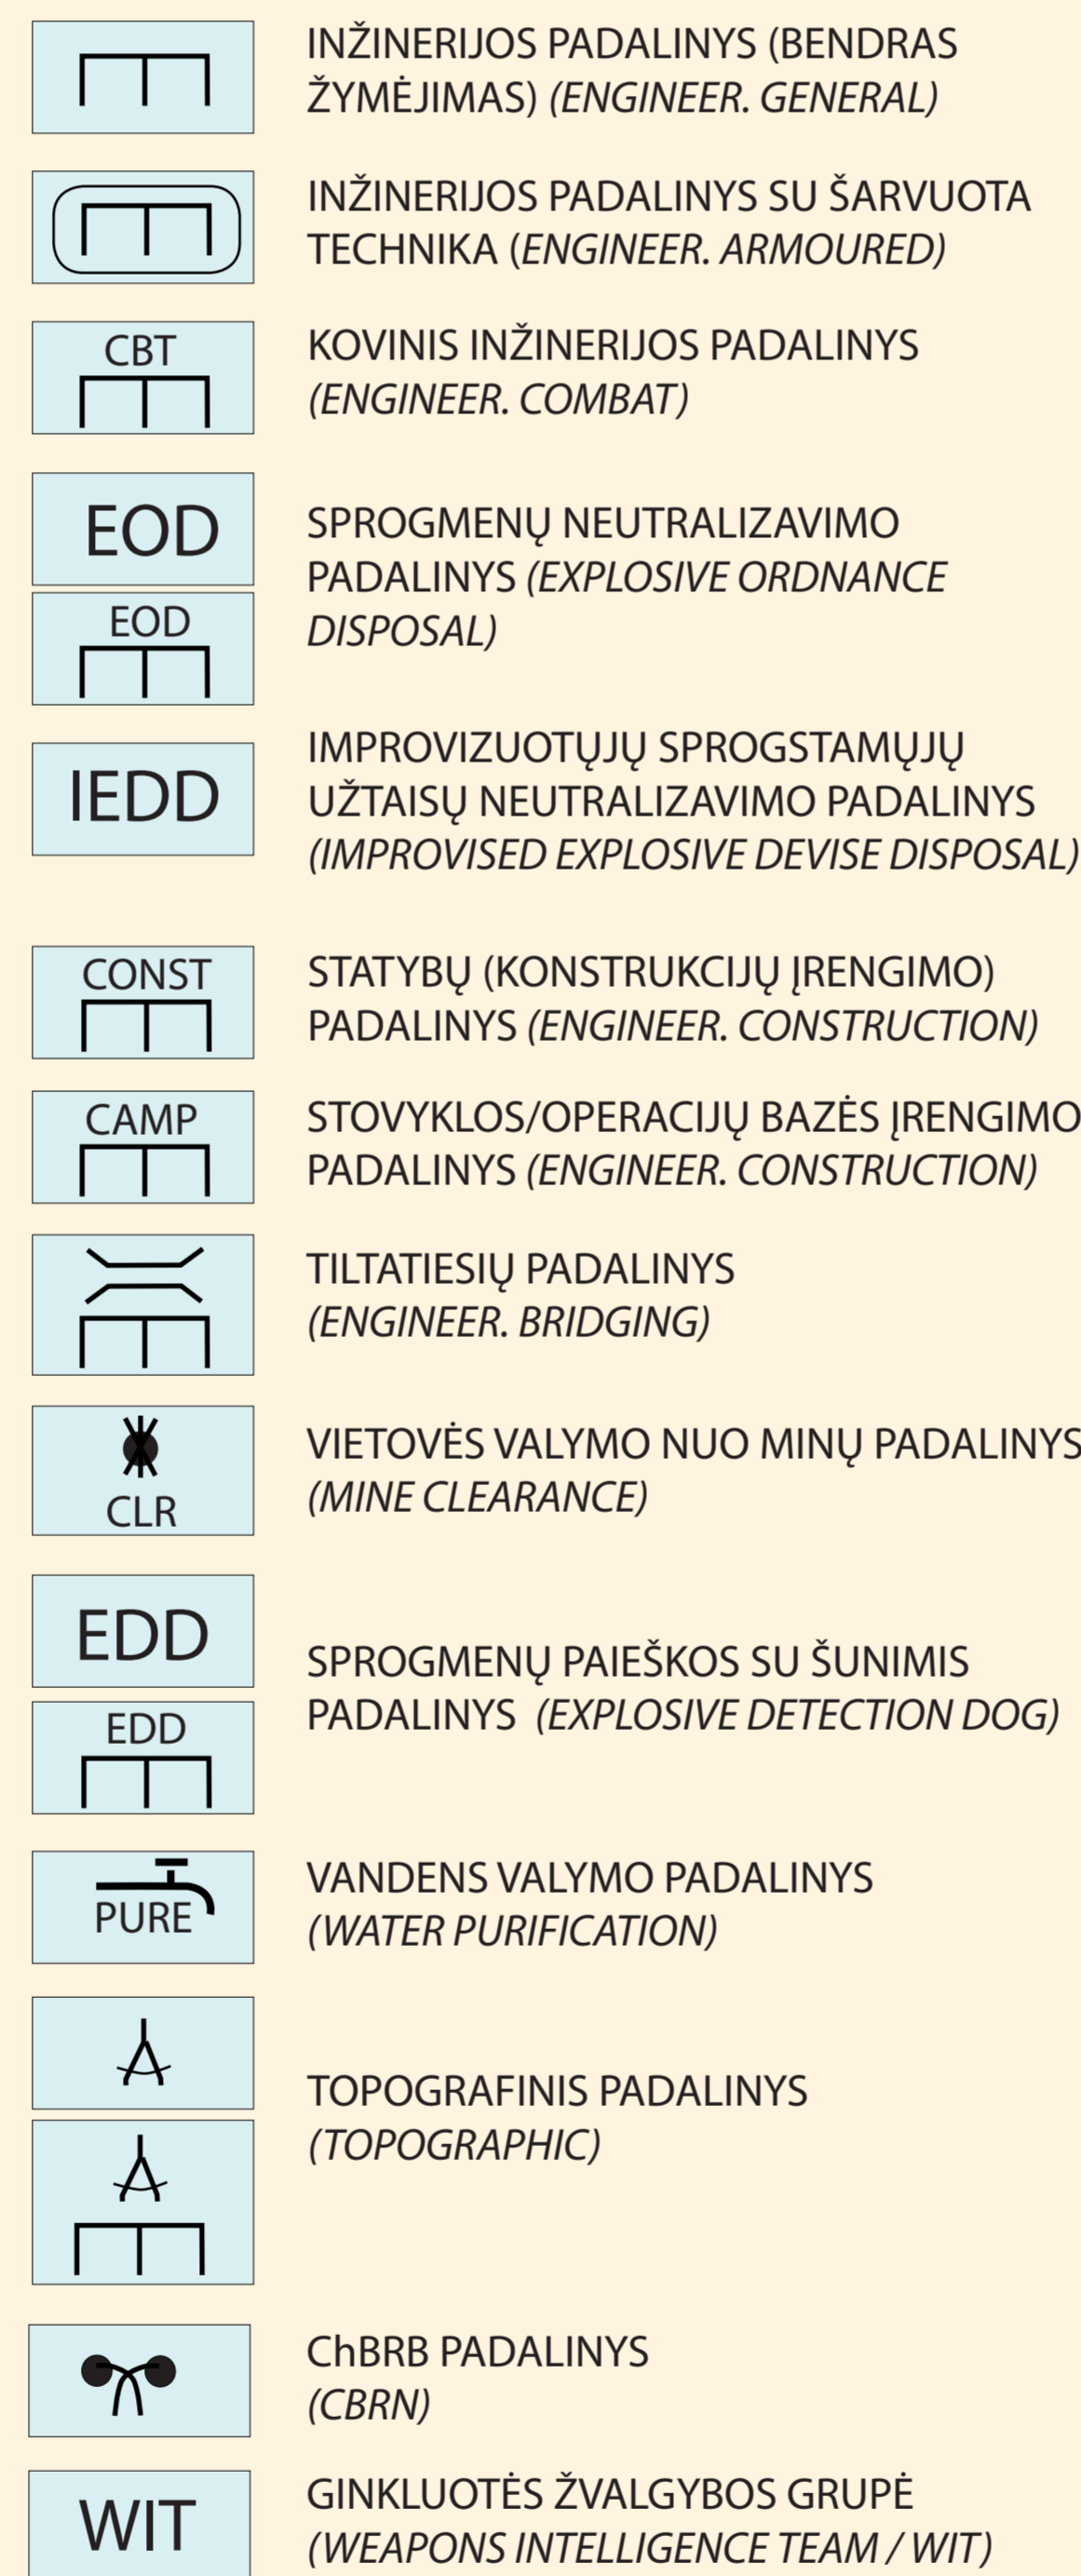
INŽINERIJOS PADALINYS (BENDRAS ŽYMĖJIMAS) (ENGINEER. GENERAL)

INŽINERIJOS PADALINYS SU ŠARVUOTA TECHNIKA (ENGINEER. ARMOURED)

CBT

KOVINIS INŽINERIJOS PADALINYS (ENGINEER. COMBAT)

EOD

EOD

SPROGMENŲ NEUTRALIZAVIMO PADALINYS (EXPLOSIVE ORDNANCE DISPOSAL)

IEDD

IMPROVIZUOTŲJŲ SPROGSTAMŲJŲ UŽTAISŲ NEUTRALIZAVIMO PADALINYS (IMPROVISED EXPLOSIVE DEVISE DISPOSAL)

CONST

STATYBŲ (KONSTRUKCIJŲ ĮRENGIMO) PADALINYS (ENGINEER. CONSTRUCTION)

CAMP

STOVYKLOS/OPERACIJŲ BAZĖS ĮRENGIMO PADALINYS (ENGINEER. CONSTRUCTION)

TILTATIESIŲ PADALINYS (ENGINEER. BRIDGING)

CLR

VIETOVĖS VALYMO NUO MINŲ PADALINYS (MINE CLEARANCE)

EDD

EDD

SPROGMENŲ PAIEŠKOS SU ŠUNIMIS PADALINYS (EXPLOSIVE DETECTION DOG)

PURE

VANDENS VALYMO PADALINYS (WATER PURIFICATION)

TOPOGRAFINIS PADALINYS (TOPOGRAPHIC)

ChBRB PADALINYS (CBRN)

WIT

GINKLUOTĖS ŽVALGYBOS GRUPĖ (WEAPONS INTELLIGENCE TEAM / WIT)